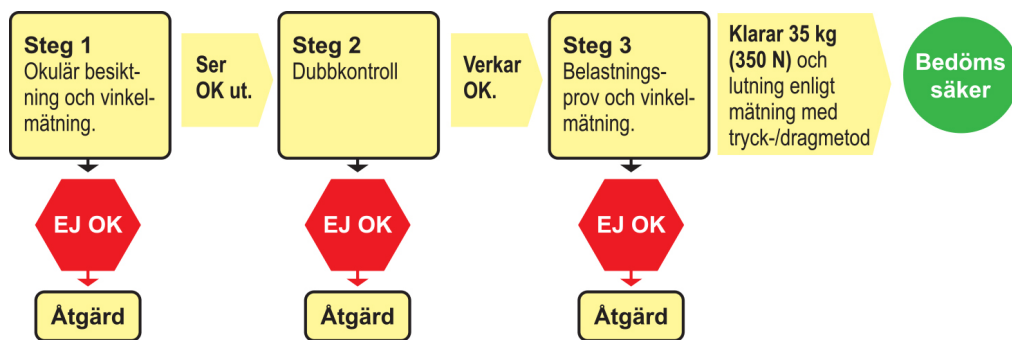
Steg 1
Okulär besiktning och vinkelmätning.

Ser OK ut.

Steg 2
Dubbkontroll

Verkar OK.

Steg 3
Belastningsprov och vinkelmätning.

Klarar 35 kg (350 N) och lutning enligt mätning med tryck-/dragmetod

Bedöms säker

EJ OK

Åtgärd

EJ OK

Åtgärd

EJ OK

Åtgärd